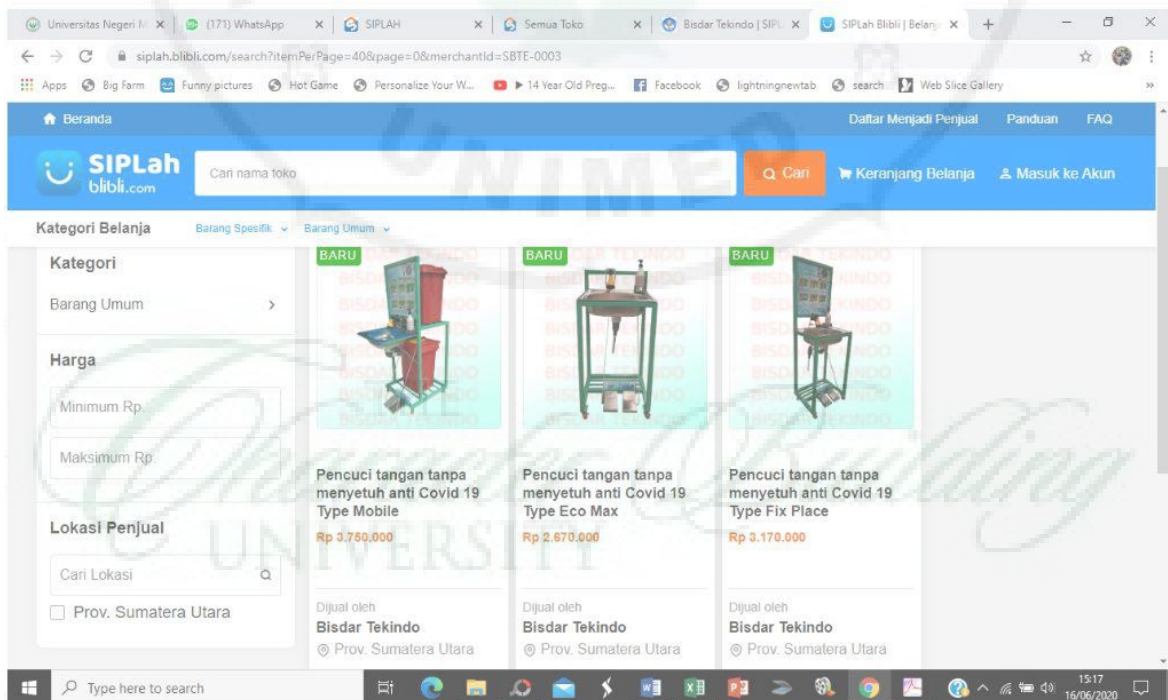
Universitas Negeri M × | (171) WhatsApp × | SIPLAH × | Semua Toko × | Bisdar Tekindo | SIPL × | SIPLah Blibli | Belanj × | +

siplah.blibli.com/search?itemPerPage=40&page=0&merchantId=SBTE-0003

Apps | Big Farm | Funny pictures | Hot Game | Personalize Your W... | ▶ 14 Year Old Preg... | Facebook | lightningnewtab | search | Web Slice Gallery

Beranda

Daftar Menjadi Penjual | Panduan | FAQ

SIPLah blibli.com

Cari nama toko

Cari

Keranjang Belanja

Masuk ke Akun

Kategori Belanja | Barang Spesifik | Barang Umum

Kategori

Barang Umum

Harga

Minimum Rp

Maksimum Rp

Lokasi Penjual

Cari Lokasi

Prov. Sumatera Utara

BARU

Pencuci tangan tanpa menyetuh anti Covid 19 Type Mobile

Rp 3.750.000

Dijual oleh

Bisdar Tekindo

Prov. Sumatera Utara

BARU

Pencuci tangan tanpa menyetuh anti Covid 19 Type Eco Max

Rp 2.670.000

Dijual oleh

Bisdar Tekindo

Prov. Sumatera Utara

BARU

Pencuci tangan tanpa menyetuh anti Covid 19 Type Fix Place

Rp 3.170.000

Dijual oleh

Bisdar Tekindo

Prov. Sumatera Utara

UNIMED

UNIVERSITY

Type here to search

15:17
16/06/2020